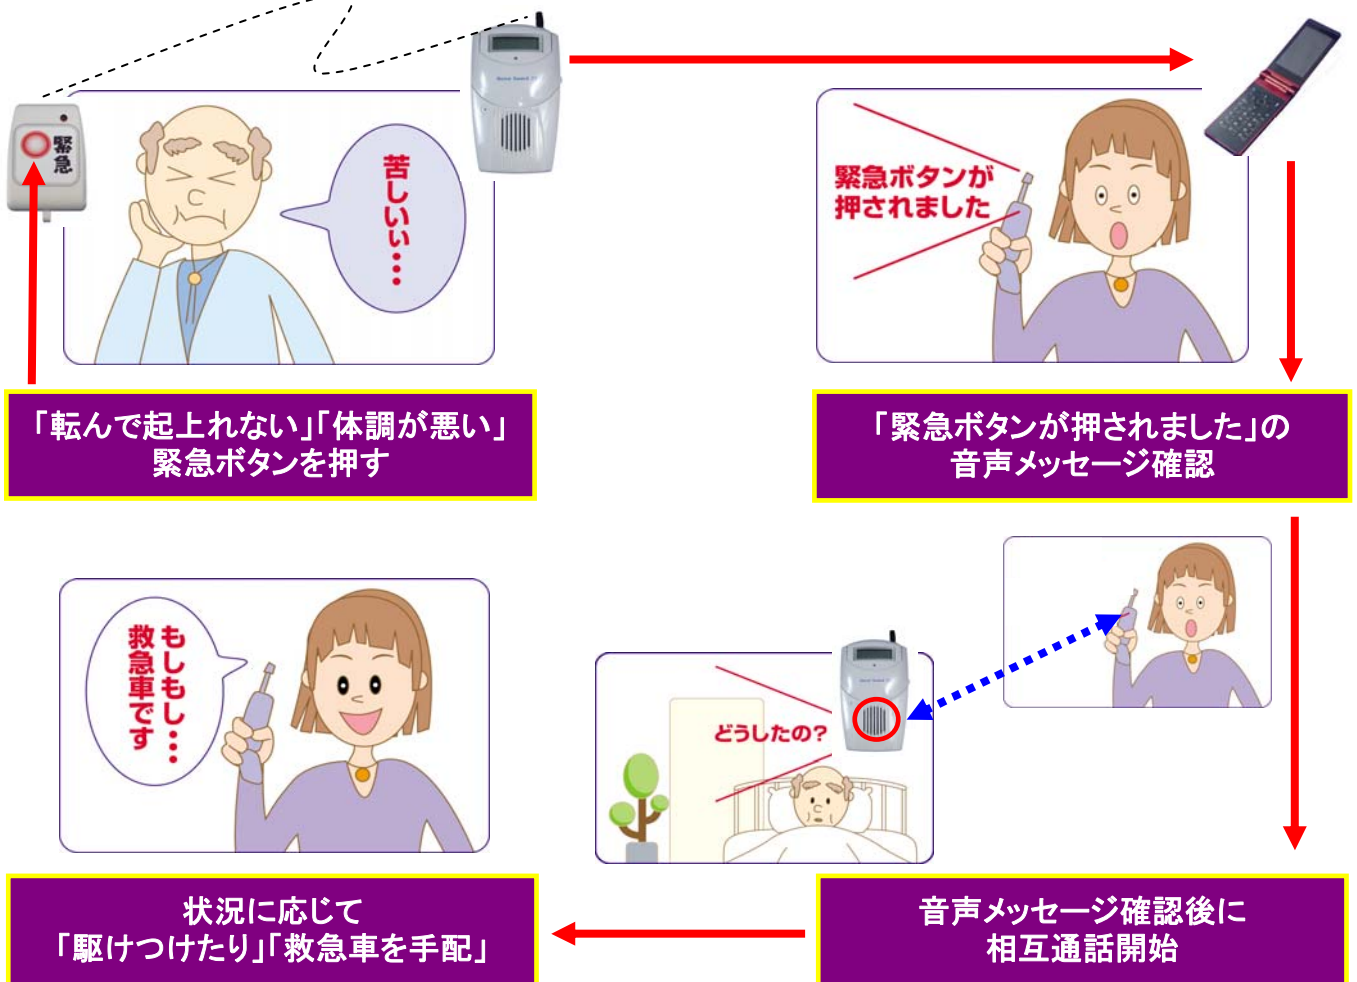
緊急

苦しい…

緊急ボタンが押されました

「転んで起上れない」「体調が悪い」緊急ボタンを押す

「緊急ボタンが押されました」の音声メッセージ確認

どうしたの？

もしもし…救急車です

状況に応じて「駆けつけたり」「救急車を手配」

音声メッセージ確認後に相互通話開始